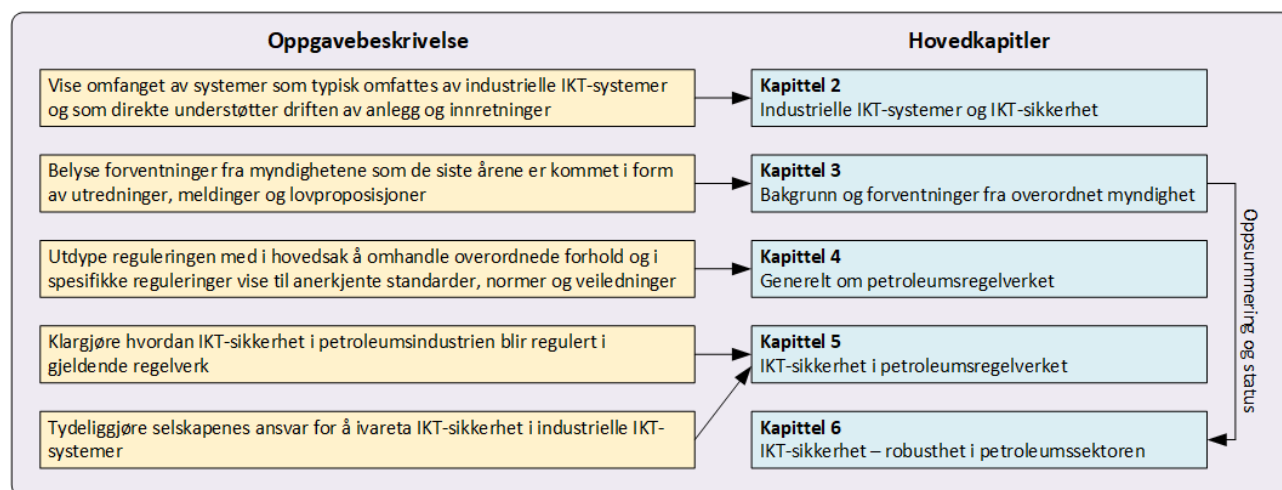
Oppgavebeskrivelse

Vise omfanget av systemer som typisk omfattes av industrielle IKT-systemer og som direkte understøtter driften av anlegg og innretninger

Belyse forventninger fra myndighetene som de siste årene er kommet i form av utredninger, meldinger og lovproposisjoner

Utdype reguleringen med i hovedsak å omhandle overordnede forhold og i spesifikke reguleringer vise til anerkjente standarder, normer og veiledninger

Klargjøre hvordan IKT-sikkerhet i petroleumsindustrien blir regulert i gjeldende regelverk

Tydeliggjøre selskapenes ansvar for å ivareta IKT-sikkerhet i industrielle IKT-systemer

Hovedkapitler

Kapittel 2
Industrielle IKT-systemer og IKT-sikkerhet

Kapittel 3
Bakgrunn og forventninger fra overordnet myndighet

Kapittel 4
Generelt om petroleumsregelverket

Kapittel 5
IKT-sikkerhet i petroleumsregelverket

Kapittel 6
IKT-sikkerhet – robusthet i petroleumssektoren

Oppsummering og status